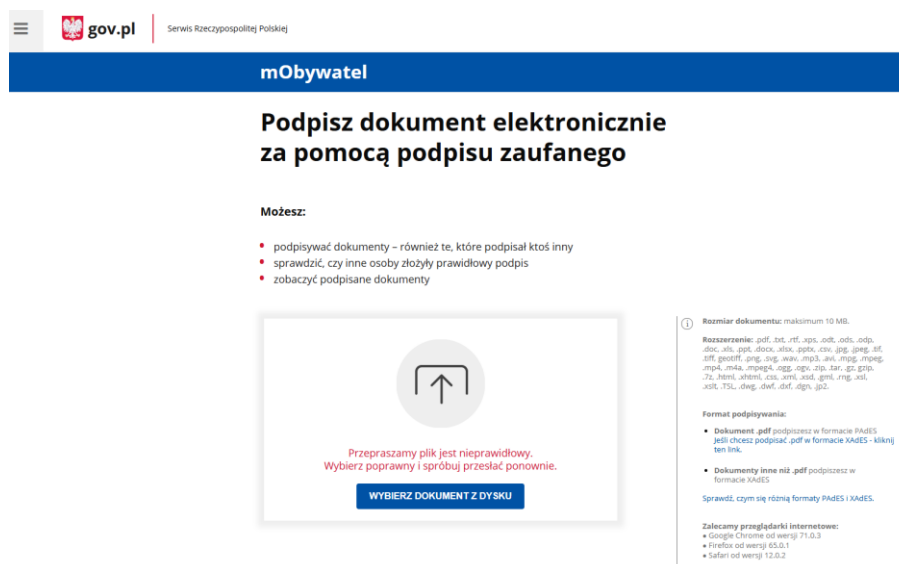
gov.pl

Serwis Rzeczypospolitej Polskiej

mObywatel

Podpisz dokument elektronicznie za pomocą podpisu zaufanego

Możesz:

- podpisywać dokumenty – również te, które podpisał ktoś inny
- sprawdzić, czy inne osoby złożyły prawidłowy podpis
- zobaczyć podpisane dokumenty

Przepraszamy plik jest nieprawidłowy.
Wybierz poprawny i spróbuj przesłać ponownie.

WYBIERZ DOKUMENT Z DYSKU

Rozmiar dokumentu: maksimum 10 MB.

Rozszerzenie: .pdf, .txt, .rtf, .xps, .odt, .ods, .odp, .doc, .xls, .ppt, .docx, .xlsx, .pptx, .csv, .jpg, .jpeg, .tif, .tiff, geotiff, .png, .svg, .wav, .mp3, .avi, .mpg, .mpeg, .mp4, .m4a, .mpeg4, .ogg, .ogv, .zip, .tar, .gz, .gzip, .7z, .html, .xhtml, .css, .xml, .xsd, .gml, .rng, .xsl, .xslt, .TSL, .dwg, .dwf, .dxf, .dgn, .jp2.

Format podpisywania:

- Dokument .pdf podpiszesz w formacie PAdES
Jeśli chcesz podpisać .pdf w formacie XAdES - kliknij ten link.

- Dokumenty inne niż .pdf podpiszesz w formacie XAdES

Sprawdź, czym się różnią formaty PAdES i XAdES.

Zalecamy przeglądarki internetowe:
• Google Chrome od wersji 71.0.3
• Firefox od wersji 65.0.1
• Safari od wersji 12.0.2